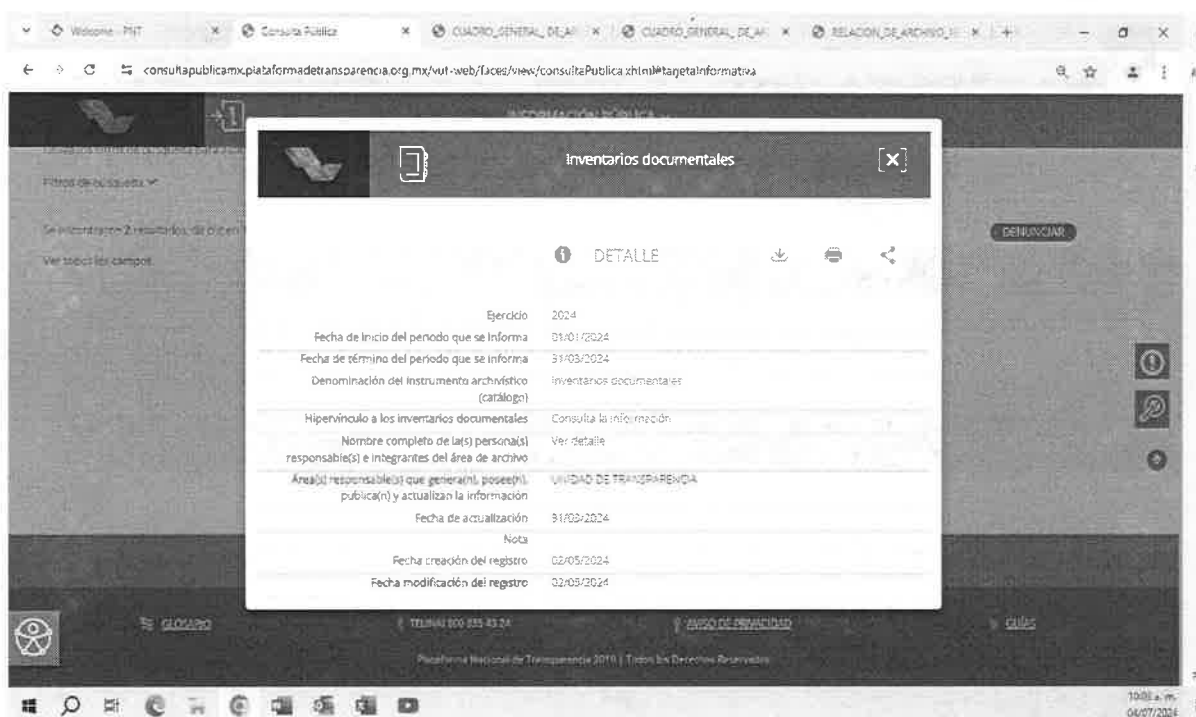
Welcome - PNT | Consulta Pública | CUADRO_GENERAL_DE_AR | CUADRO_GENERAL_DE_AR | RELACION_DE_ARCHIVO_

consultapublicamx.plataformadetransparencia.org.mx/vut-web/faces/view/consultaPublica.xhtml#tarjetaInformativa

INFORMACIÓN PÚBLICA

Filtros de búsqueda

Se encontraron 2 resultados, da clic en

Ver todos los campos

DENUNCIAR

Inventarios documentales

DETALLE

| | |
|---|---|
| Ejercicio | 2024 |
| Fecha de inicio del periodo que se informa | 01/01/2024 |
| Fecha de término del periodo que se informa | 31/03/2024 |
| Denominación del instrumento archivístico (catálogo) | Inventarios documentales |
| Hipervínculo a los inventarios documentales | Consulta la información |
| Nombre completo de la(s) persona(s) responsable(s) e integrantes del área de archivo | Ver detalle |
| Área(s) responsable(s) que genera(n), posee(n), publica(n) y actualizan la información | UNIDAD DE TRANSPARENCIA |
| Fecha de actualización | 31/03/2024 |
| Nota | |
| Fecha creación del registro | 02/05/2024 |
| Fecha modificación del registro | 02/05/2024 |

GLOSARIO | TELINAI 800 835 43 24 | AVISO DE PRIVACIDAD | GUÍAS

Plataforma Nacional de Transparencia 2019 | Todos los Derechos Reservados

10:08 a. m.
04/07/2024